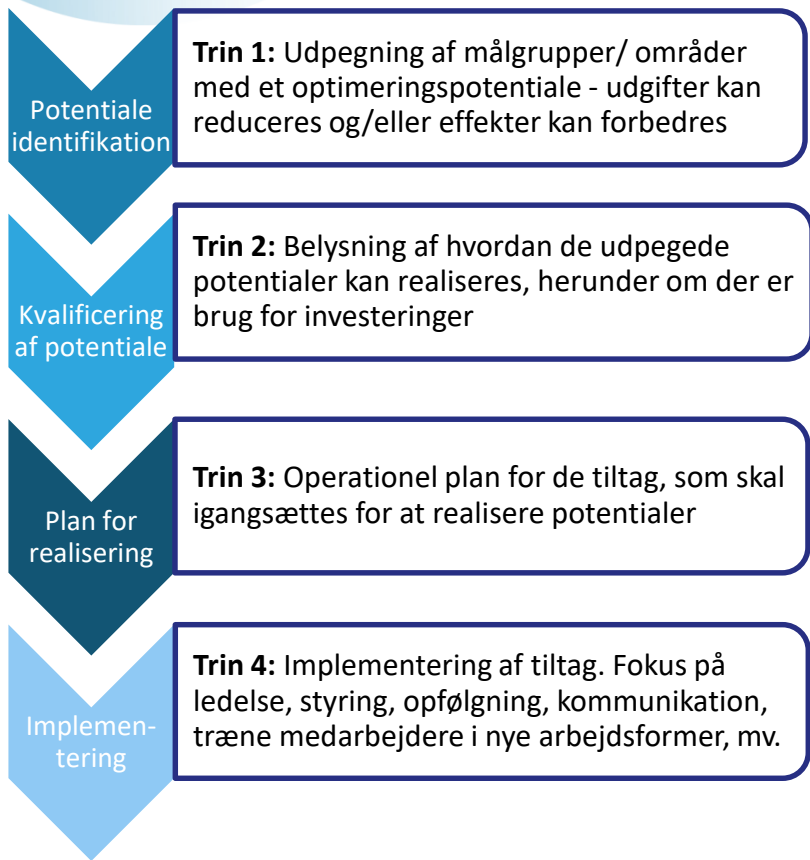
Potentiale identifikation

**Trin 1:** Udpegning af målgrupper/ områder med et optimeringspotentiale - udgifter kan reduceres og/eller effekter kan forbedres

Kvalificering af potentiale

**Trin 2:** Belysning af hvordan de udpegede potentialer kan realiseres, herunder om der er brug for investeringer

Plan for realisering

**Trin 3:** Operationel plan for de tiltag, som skal igangsættes for at realisere potentialer

Implementering

**Trin 4:** Implementering af tiltag. Fokus på ledelse, styring, opfølgning, kommunikation, træne medarbejdere i nye arbejdsformer, mv.